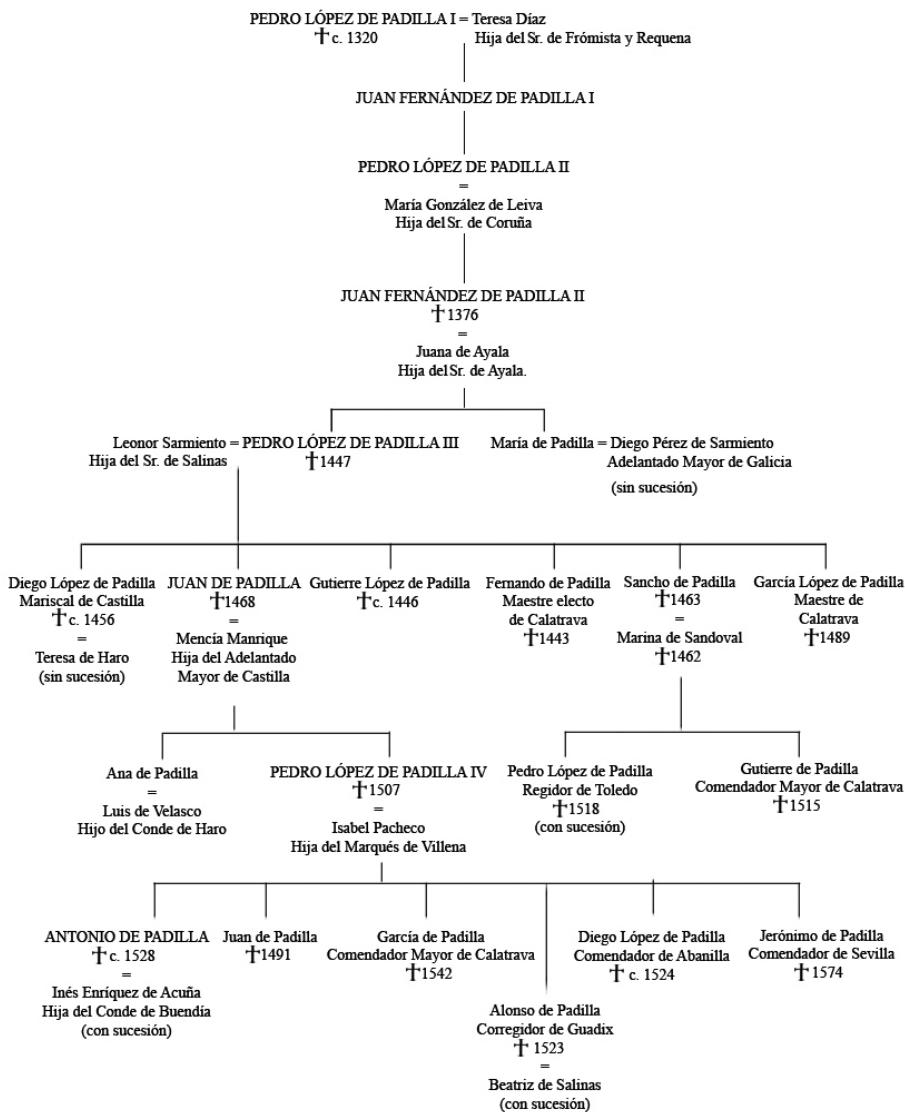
PEDRO LÓPEZ DE PADILLA I = Teresa Díaz
† c. 1320
Hija del Sr. de Frómista y Requena

JUAN FERNÁNDEZ DE PADILLA I

PEDRO LÓPEZ DE PADILLA II
=
María González de Leiva
Hija del Sr. de Coruña

JUAN FERNÁNDEZ DE PADILLA II
† 1376
=
Juana de Ayala
Hija del Sr. de Ayala.

Leonor Sarmiento = PEDRO LÓPEZ DE PADILLA III
Hija del Sr. de Salinas
† 1447

María de Padilla = Diego Pérez de Sarmiento
Adelantado Mayor de Galicia
(sin sucesión)

Diego López de Padilla
Mariscal de Castilla
† c. 1456
=
Teresa de Haro
(sin sucesión)

JUAN DE PADILLA
† 1468
=
Mencía Manrique
Hija del Adelantado
Mayor de Castilla

Gutierre López de Padilla
† c. 1446

Fernando de Padilla
Maestre electo
de Calatrava
† 1443

Sancho de Padilla
† 1463
=
Marina de Sandoval
† 1462

García López de Padilla
Maestre de
Calatrava
† 1489

Ana de Padilla
=
Luis de Velasco
Hijo del Conde de Haro

PEDRO LÓPEZ DE PADILLA IV
† 1507
=
Isabel Pacheco
Hija del Marqués de Villena

Pedro López de Padilla
Regidor de Toledo
† 1518
(con sucesión)

Gutierre de Padilla
Comendador Mayor de Calatrava
† 1515

ANTONIO DE PADILLA
† c. 1528
=
Inés Enríquez de Acuña
Hija del Conde de Buendía
(con sucesión)

Juan de Padilla
† 1491

García de Padilla
Comendador Mayor de Calatrava
† 1542

Alonso de Padilla
Corregidor de Guadix
† 1523
=
Beatriz de Salinas
(con sucesión)

Diego López de Padilla
Comendador de Abanilla
† c. 1524

Jerónimo de Padilla
Comendador de Sevilla
† 1574